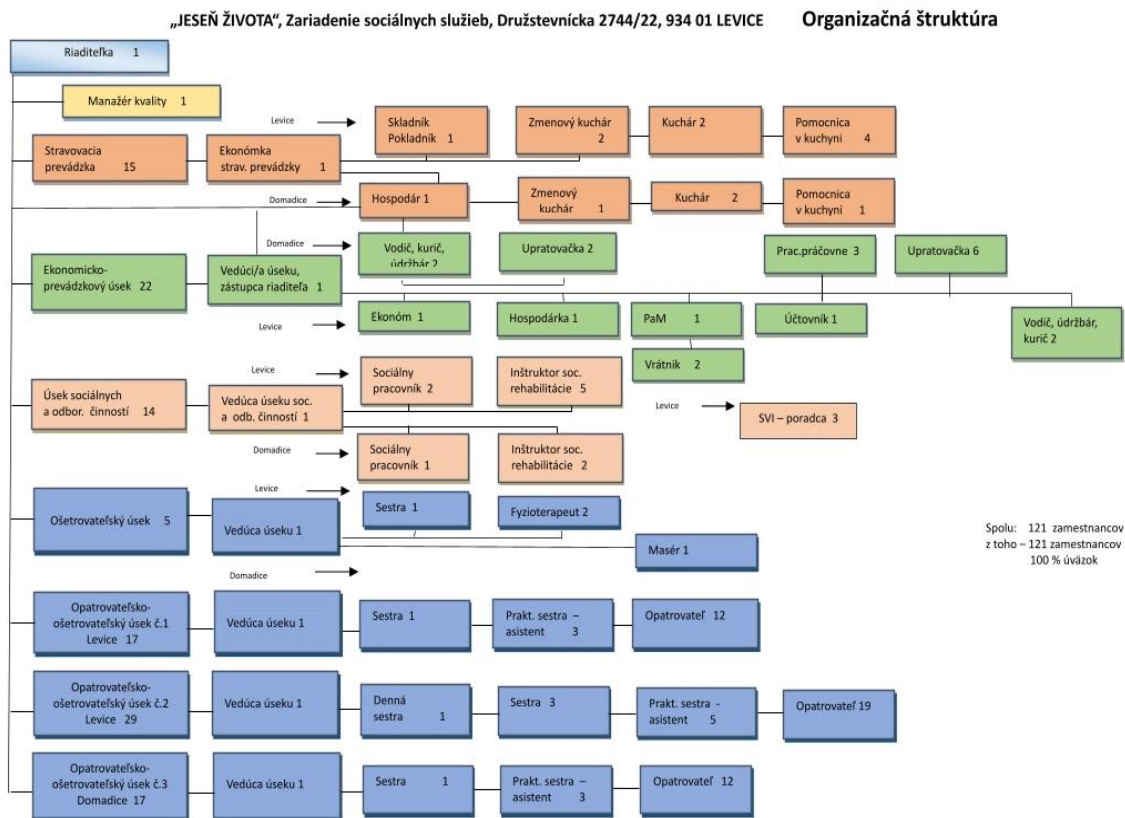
„JESEŇ ŽIVOTA", Zariadenie sociálnych služieb, Družstevnícka 2744/22, 934 01 LEVICE

Organizačná štruktúra

Riaditeľka 1

Manažér kvality 1

Levice

Skladník Pokladník 1

Zmenový kuchár 2

Kuchár 2

Pomocnica v kuchyni 4

Stravovacia prevádzka 15

Ekonómka strav. prevádzky 1

Domadice

Hospodár 1

Zmenový kuchár 1

Kuchár 2

Pomocnica v kuchyni 1

Domadice

Vodič, kurič, údržbár 2

Upratovačka 2

Prac.práčovne 3

Upratovačka 6

Ekonomicko-prevádzkový úsek 22

Vedúci/a úseku, zástupca riaditeľa 1

Levice

Ekonóm 1

Hospodárka 1

PaM 1

Účtovník 1

Vodič, údržbár, kurič 2

Vrátnik 2

Levice

Sociálny pracovník 2

Inštruktor soc. rehabilitácie 5

Úsek sociálnych a odbor. činností 14

Vedúca úseku soc. a odb. činností 1

Levice

SVI – poradca 3

Domadice

Sociálny pracovník 1

Inštruktor soc. rehabilitácie 2

Levice

Sestra 1

Fyzioterapeut 2

Ošetrovateľský úsek 5

Vedúca úseku 1

Masér 1

Domadice

Spolu: 121 zamestnancov
z toho – 121 zamestnancov
100 % úväzok

Opatrovateľsko-ošetrovateľský úsek č.1 Levice 17

Vedúca úseku 1

Sestra 1

Prakt. sestra – asistent 3

Opatrovateľ 12

Opatrovateľsko-ošetrovateľský úsek č.2 Levice 29

Vedúca úseku 1

Denná sestra 1

Sestra 3

Prakt. sestra - asistent 5

Opatrovateľ 19

Opatrovateľsko-ošetrovateľský úsek č.3 Domadice 17

Vedúca úseku 1

Sestra 1

Prakt. sestra – asistent 3

Opatrovateľ 12